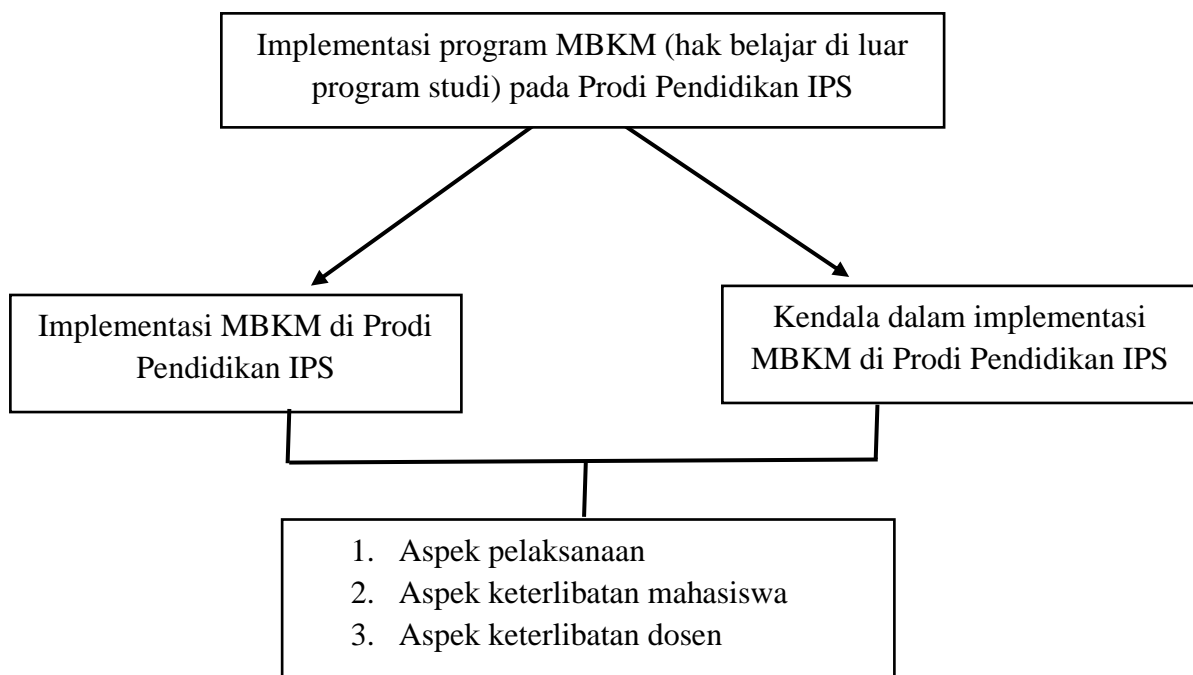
Implementasi program MBKM (hak belajar di luar program studi) pada Prodi Pendidikan IPS

Implementasi MBKM di Prodi Pendidikan IPS

Kendala dalam implementasi MBKM di Prodi Pendidikan IPS

1. Aspek pelaksanaan
2. Aspek keterlibatan mahasiswa
3. Aspek keterlibatan dosen